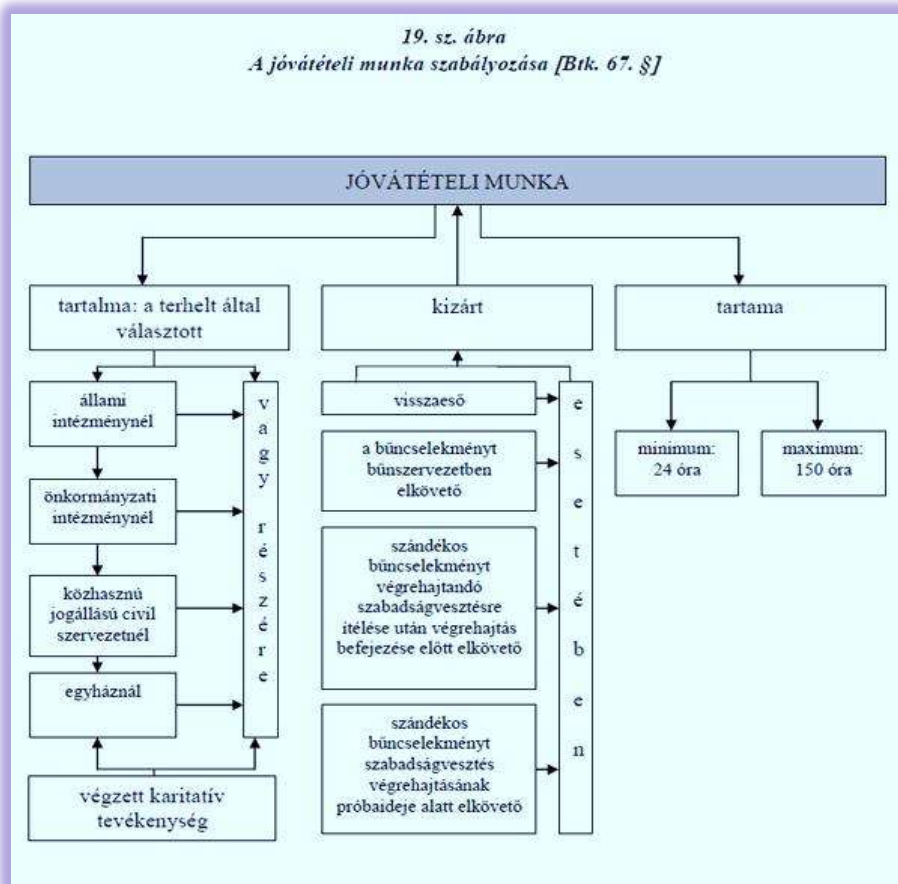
19. sz. ábra
A jóvátételi munka szabályozása [Btk. 67. §]

JÓVÁTÉTELI MUNKA

tartalma: a terhelt által választott

kizárt

tartama

állami intézménynél

önkormányzati intézménynél

közhasznú jogállású civil szervezetnél

egyháznál

végzett karitatív tevékenység

v
a
g
y

r
é
s
z
é
r
e

visszaeső

a bűncselekményt bűnszervezetben elkövető

szándékos bűncselekményt végrehajtandó szabadságvesztésre ítélése után végrehajtás befejezése előtt elkövető

szándékos bűncselekményt szabadságvesztés végrehajtásának próbaideje alatt elkövető

e
s
e
t
é
b
e
n

minimum: 24 óra

maximum: 150 óra